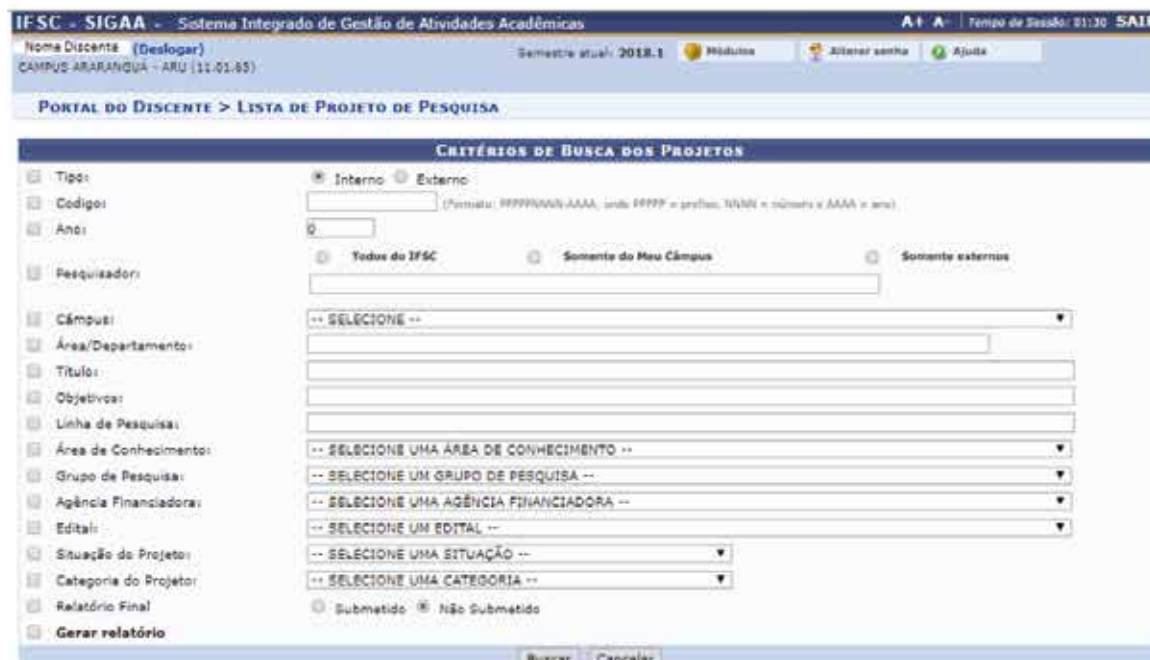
IFSC - SIGAA - Sistema Integrado de Gestão de Atividades Acadêmicas

A+ A- | Tempo de Sessão: 01:30 SAIR

Nome Discente (Deslogar)
CAMPUS ARARANGUÁ - ARU (11.01.65)

Semestre atual: 2018.1 Módulos Alterar senha Ajuda

PORTAL DO DISCENTE > LISTA DE PROJETO DE PESQUISA

CRITÉRIOS DE BUSCA DOS PROJETOS

Tipo: Interno Externo

Codigo: (Formato: PPPPPNNNN-AAAA, onde PPPPP = prefixo, NNNN = número e AAAA = ano)

Ano: 0

Pesquisador: Todos do IFSC Somente do Meu Câmpus Somente externos

Câmpus: -- SELECIONE --

Área/Departamento:

Título:

Objetivos:

Linha de Pesquisa:

Área de Conhecimento: -- SELECIONE UMA ÁREA DE CONHECIMENTO --

Grupo de Pesquisa: -- SELECIONE UM GRUPO DE PESQUISA --

Agência Financiadora: -- SELECIONE UMA AGÊNCIA FINANCIADORA --

Edital: -- SELECIONE UM EDITAL --

Situação do Projeto: -- SELECIONE UMA SITUAÇÃO --

Categoria do Projeto: -- SELECIONE UMA CATEGORIA --

Relatório Final Submetido Não Submetido

Gerar relatório

Buscar Cancelar